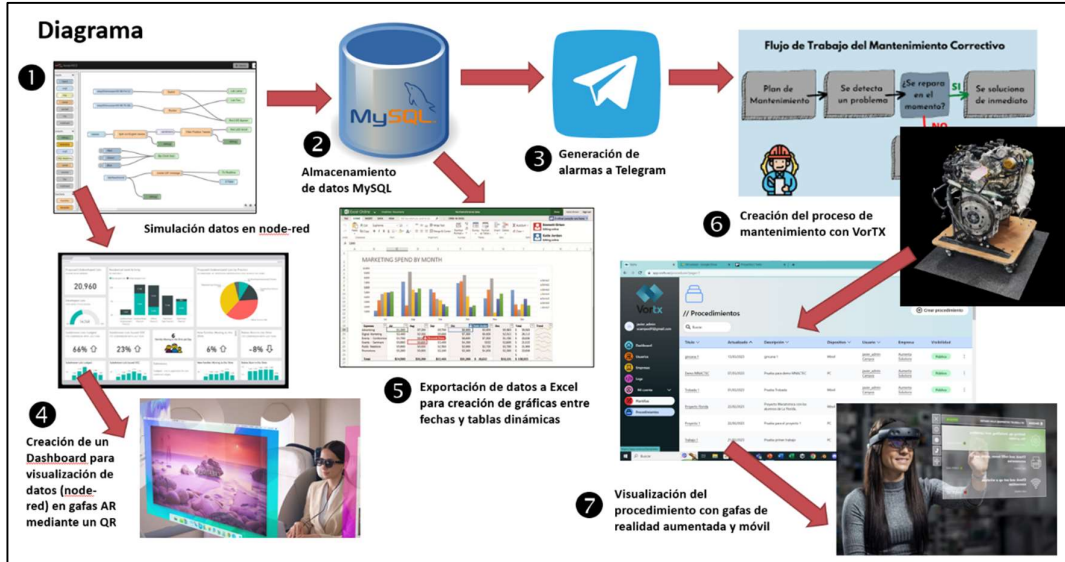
Diagrama

1

Simulación datos en node-red

MySQL

2
Almacenamiento de datos MySQL

3
Generación de alarmas a Telegram

Flujo de Trabajo del Mantenimiento Correctivo

Plan de Mantenimiento

Se detecta un problema

¿Se repara en el momento?

SI

Se soluciona de inmediato

NO

6
Creación del proceso de mantenimiento con VorTX

MARKETING SPEND BY MONTH

5
Exportación de datos a Excel para creación de gráficas entre fechas y tablas dinámicas

20.960

66%

23%

6%

-8%

4
Creación de un Dashboard para visualización de datos (node-red) en gafas AR mediante un QR

VorTX

// Procedimientos

Crear procedimiento

Dashboard

Usuarios

Empresas

Logs

Procedimientos

7
Visualización del procedimiento con gafas de realidad aumentada y móvil